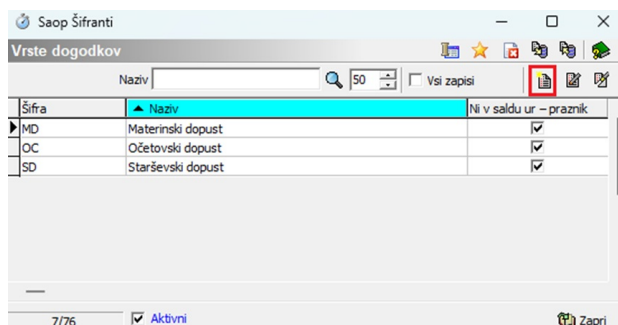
Saop Šifranti

Vrste dogodkov

Naziv 50 Vsi zapisi

| Šifra | Naziv | Ni v saldu ur – praznik |
|---|---|---|
| MD | Materinski dopust | ☑ |
| OC | Očetovski dopust | ☑ |
| SD | Starševski dopust | ☑ |

7/76 Aktivni Zapri